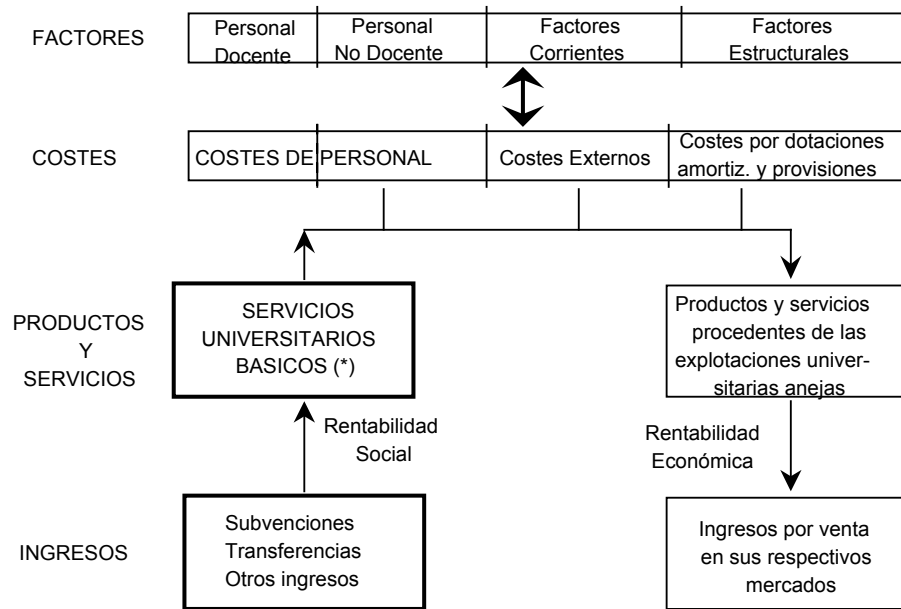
FACTORES

| Personal Docente | Personal No Docente | Factores Corrientes | Factores Estructurales |
|---|---|---|---|

COSTES

| COSTES DE PERSONAL | | Costes Externos | Costes por dotaciones amortiz. y provisiones |
|---|---|---|---|

PRODUCTOS Y SERVICIOS

SERVICIOS UNIVERSITARIOS BASICOS (*)

Productos y servicios procedentes de las explotaciones universitarias anejas

Rentabilidad Social

Rentabilidad Económica

INGRESOS

Subvenciones
Transferencias
Otros ingresos

Ingresos por venta en sus respectivos mercados